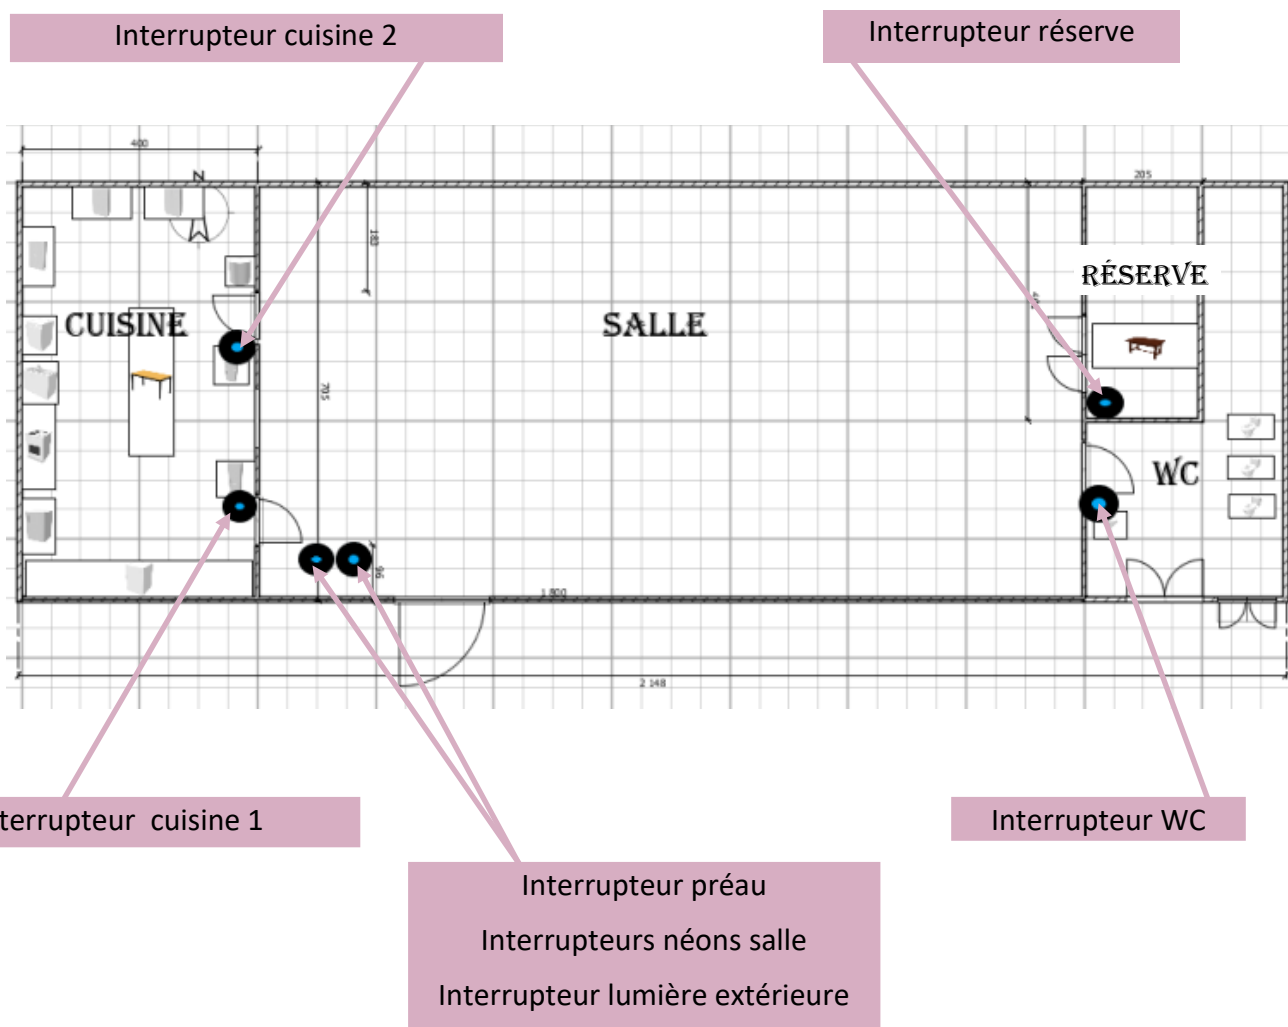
Interrupteur cuisine 2

Interrupteur réserve

400

N

183

205

CUISINE

SALLE

RÉSERVE

WC

705

96

1 800

2 148

terrupteur cuisine 1

Interrupteur WC

Interrupteur préau

Interrupteurs néons salle

Interrupteur lumière extérieure